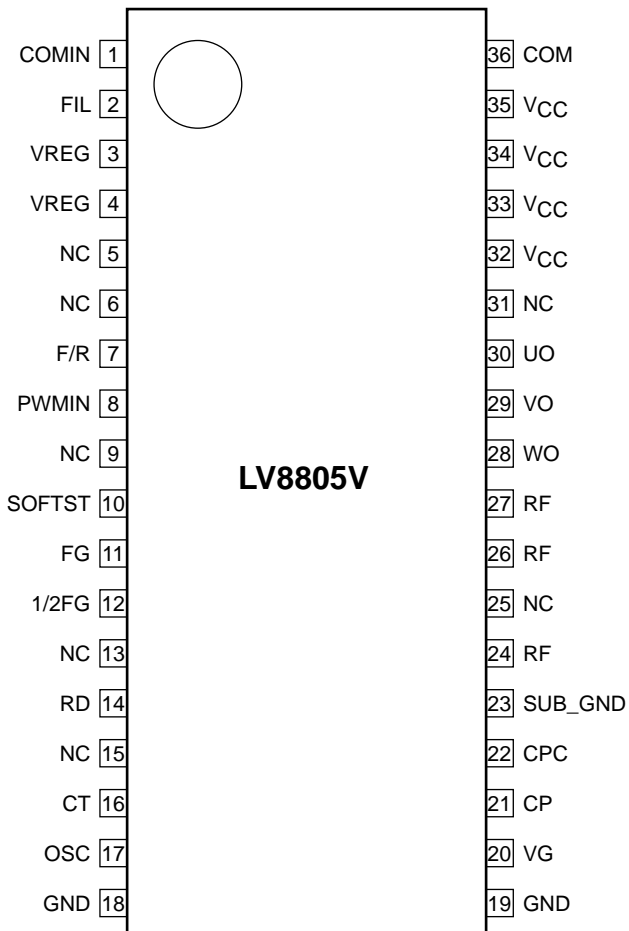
COMIN 1
FIL 2
VREG 3
VREG 4
NC 5
NC 6
F/R 7
PWMIN 8
NC 9
SOFTST 10
FG 11
1/2FG 12
NC 13
RD 14
NC 15
CT 16
OSC 17
GND 18

LV8805V

36 COM
35 $V_{CC}$
34 $V_{CC}$
33 $V_{CC}$
32 $V_{CC}$
31 NC
30 UO
29 VO
28 WO
27 RF
26 RF
25 NC
24 RF
23 SUB_GND
22 CPC
21 CP
20 VG
19 GND